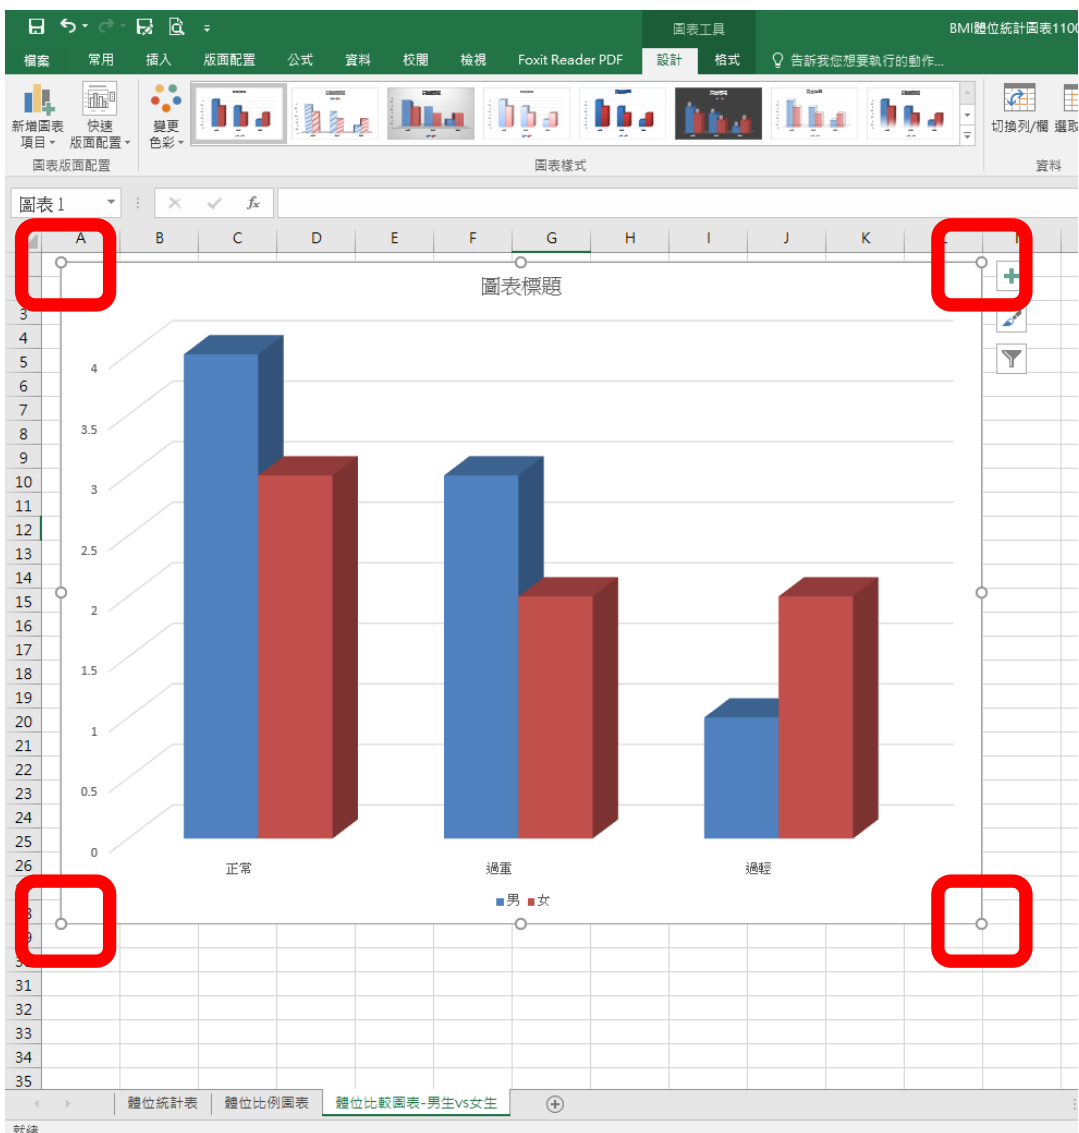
圖表工具

BMI體位統計圖表110(

檔案 常用 插入 版面配置 公式 資料 校閱 檢視 Foxit Reader PDF 設計 格式 告訴我您想要執行的動作...

新增圖表項目 快速版面配置 變更色彩

圖表版面配置

圖表樣式

切換列/欄 選取

資料

圖表 1

$f_x$

A B C D E F G H I J K L M

3 4 5 6 7 8 9 10 11 12 13 14 15 16 17 18 19 20 21 22 23 24 25 26 28 29 30 31 32 33 34 35

圖表標題

4
3.5
3
2.5
2
1.5
1
0.5
0

正常 過重 過輕

■男 ■女

體位統計表 體位比例圖表 體位比較圖表-男生vs女生

就緒